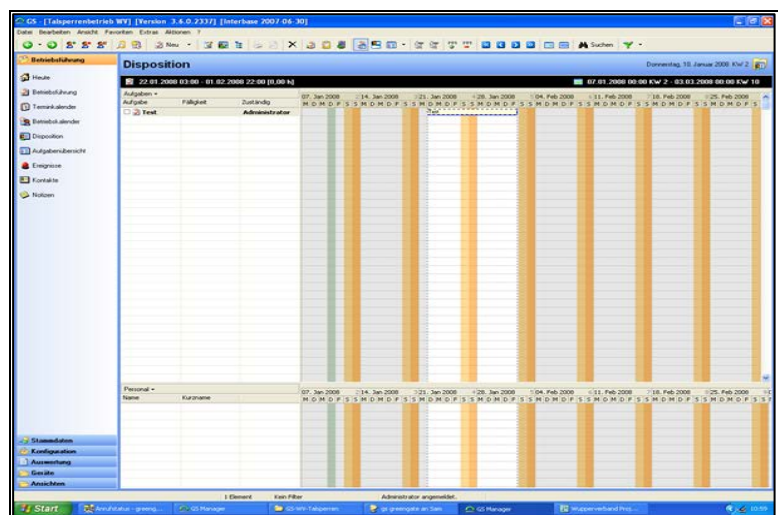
GS - [Talsperrenbetrieb WV] [Version 3.6.0.2337] [Interbase 2007-06-30]
Datei Bearbeiten Ansicht Favoriten Extras Aktionen ?
Neu Suchen

Betriebsführung
Heute
Betriebsführung
Terminkalender
Betriebskalender
Disposition
Aufgabenübersicht
Ereignisse
Kontakte
Notizen

Disposition
Donnerstag, 10. Januar 2008 KW 2
22.01.2008 03:00 - 01.02.2008 22:00 [0,00 h]
07.01.2008 00:00 KW 2 - 03.03.2008 00:00 KW 10
Aufgaben
Aufgabe Fälligkeit Zuständig
Test Administrator
07. Jan 2008 14. Jan 2008 21. Jan 2008 28. Jan 2008 04. Feb 2008 11. Feb 2008 18. Feb 2008 25. Feb 2008
M D M D F S S M D M D F S S M D M D F S S M D M D F S S M D M D F S S M D M D F S S M D M D F S S M D M D F S S
Test

Personal
Name Kurzname
07. Jan 2008 14. Jan 2008 21. Jan 2008 28. Jan 2008 04. Feb 2008 11. Feb 2008 18. Feb 2008 25. Feb 2008
M D M D F S S M D M D F S S M D M D F S S M D M D F S S M D M D F S S M D M D F S S M D M D F S S M D M D F S S

Stammdaten
Konfiguration
Auswertung
Geräte
Ansichten

1 Element Kein Filter Administrator angemeldet.

Start Anrufstatus - greeng... GS Manager GS-WV-Talsperren gs greengate an Sam GS Manager Wupperverband Proj... 10:59